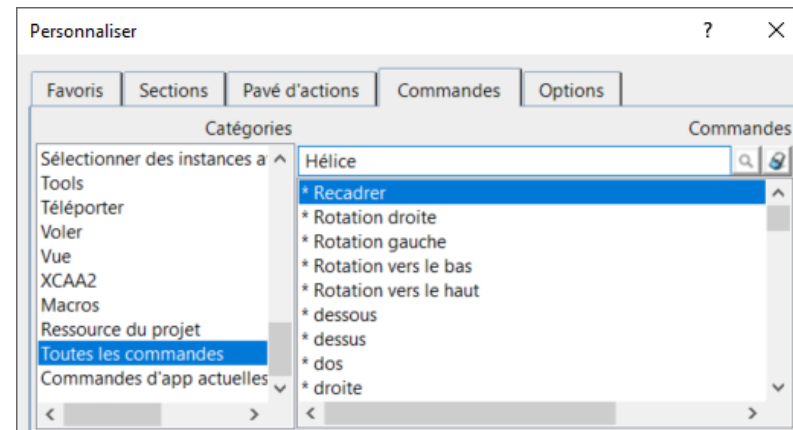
Personnaliser ? ✕

Favoris | Sections | Pavé d'actions | Commandes | Options

Catégories

Sélectionner des instances a
Tools
Téléporter
Voler
Vue
XCAA2
Macros
Ressource du projet
Toutes les commandes
Commandes d'app actuelles

Commandes

Hélice

* Recadrer
* Rotation droite
* Rotation gauche
* Rotation vers le bas
* Rotation vers le haut
* dessous
* dessus
* dos
* droite